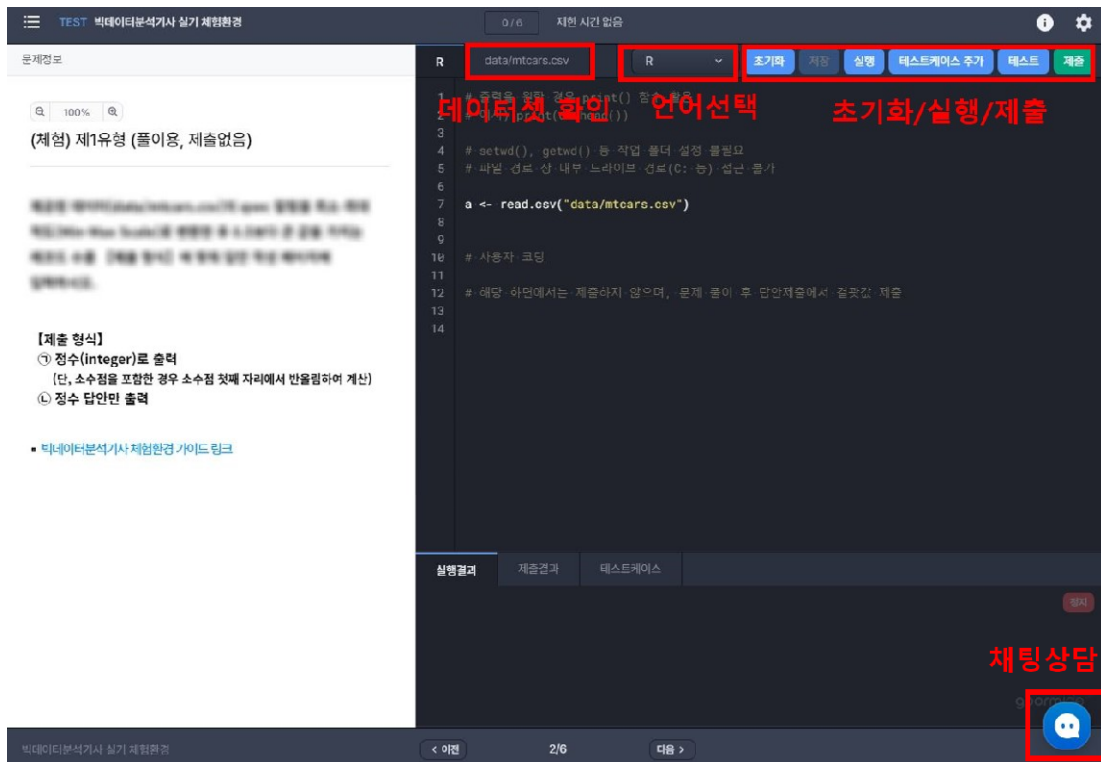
TEST 빅데이터분석기사 실기 체험환경

0/6 제한 시간 없음

문제정보

100%

(체험) 제1유형 (풀이용, 제출없음)

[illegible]

【제출 형식】
㉠ 정수(integer)로 출력
(단, 소수점을 포함한 경우 소수점 첫째 자리에서 반올림하여 계산)
㉡ 정수 답안만 출력

▪ 빅데이터분석기사 체험환경 가이드 링크

R data/mtcars.csv R 초기화 저장 실행 테스트케이스 추가 테스트 제출

데이터셋 확인 언어선택 초기화/실행/제출

1 # 출력을 원할 경우 print() 함수 활용
2 # 예시) print(head())
3
4 # setwd(), getwd() 등 작업 폴더 설정 불필요
5 # 파일 경로 상 내부 드라이브 경로(C: 등) 접근 불가
6
7 a <- read.csv("data/mtcars.csv")
8
9
10 # 사용자 코딩
11
12 # 해당 화면에서는 제출하지 않으며, 문제 풀이 후 답안제출에서 결괏값 제출
13
14

실행결과 제출결과 테스트케이스

정지

채팅상담

goorm

빅데이터분석기사 실기 체험환경

< 이전 2/6 다음 >